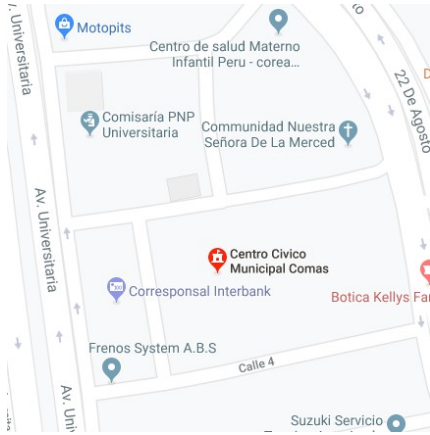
Universitaria

Motopits

Centro de salud Materno Infantil Peru - corea...

22 De Agosto

Comisaría PNP Universitaria

Communidad Nuestra Señora De La Merced

Av. Universitaria

Centro Civico Municipal Comas

Corresponsal Interbank

Botica Kellys Fa

Frenos System A.B.S

Calle 4

Av. Uni

Suzuki Servicio